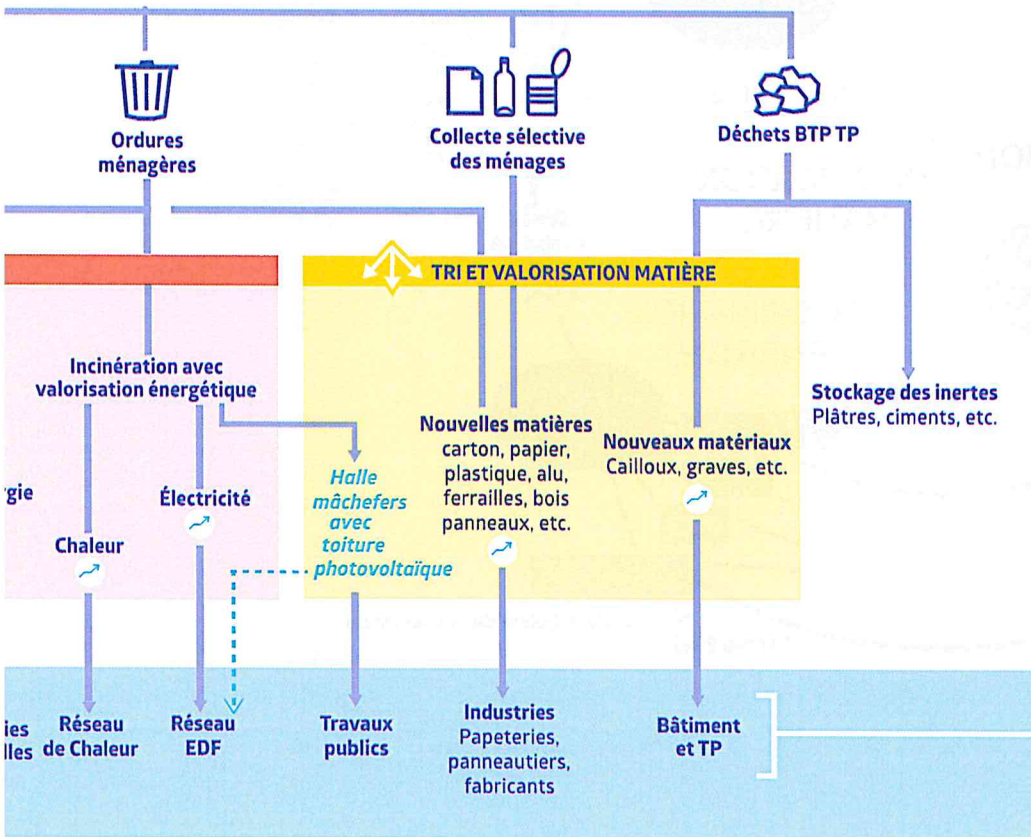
Ordures ménagères

Collecte sélective des ménages

Déchets BTP TP

TRI ET VALORISATION MATIÈRE

Incinération avec valorisation énergétique

rgie

Chaleur

Électricité

Halle mâchefers avec toiture photovoltaïque

Nouvelles matières carton, papier, plastique, alu, ferrailles, bois panneaux, etc.

Nouveaux matériaux Cailloux, graves, etc.

Stockage des inertes Plâtres, ciments, etc.

ies lles

Réseau de Chaleur

Réseau EDF

Travaux publics

Industries Papeteries, panneautiers, fabricants

Bâtiment et TP